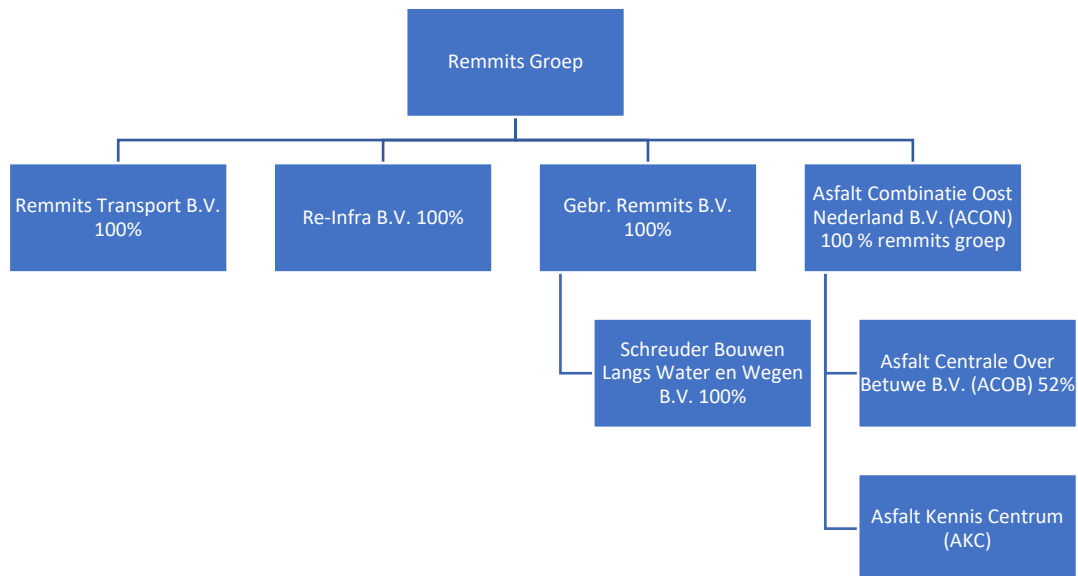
Remmits Groep

Remmits Transport B.V. 100%

Re-Infra B.V. 100%

Gebr. Remmits B.V. 100%

Schreuder Bouwen Langs Water en Wegen B.V. 100%

Asfalt Combinatie Oost Nederland B.V. (ACON) 100 % remmits groep

Asfalt Centrale Over Betuwe B.V. (ACOB) 52%

Asfalt Kennis Centrum (AKC)